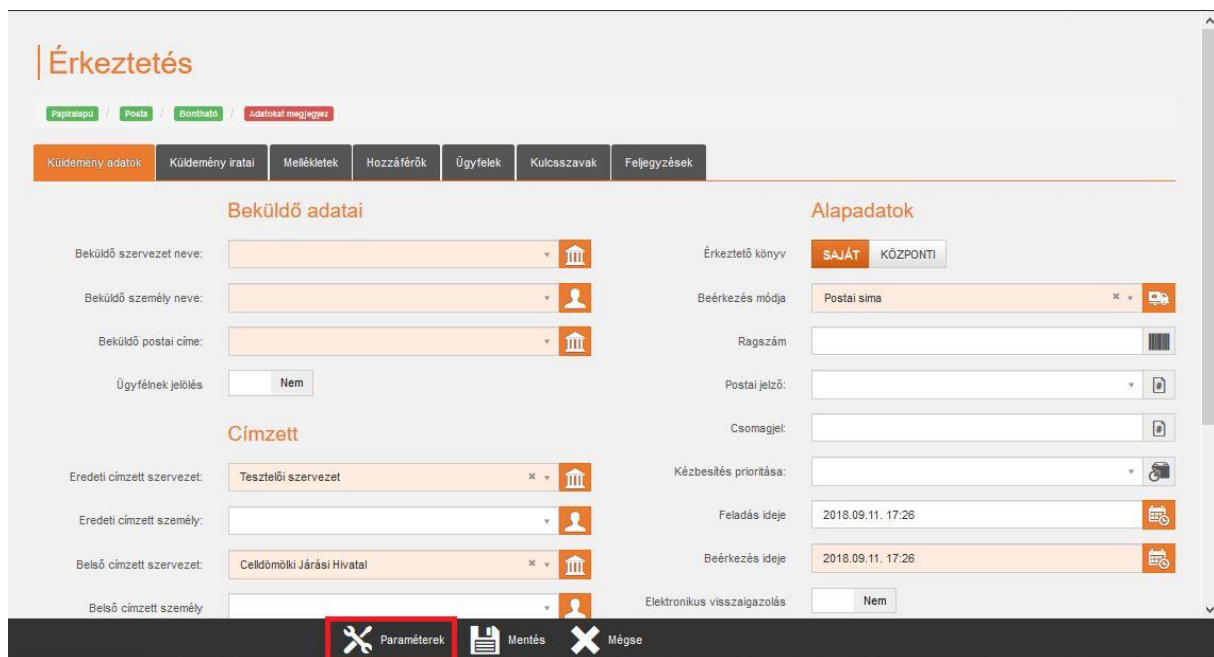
Érkeztetés

Papíralapú / Posta / Bontható / Adatokat megjegyez

Küldemény adatok | Küldemény iratai | Mellékletek | Hozzáférők | Ügyfelek | Kulcsszavak | Feljegyzések

Beküldő adatai

Beküldő szervezet neve:

Beküldő személy neve:

Beküldő postai címe:

Ügyfélnek jelölés Nem

Címzett

Eredeti címzett szervezet: Tesztelői szervezet

Eredeti címzett személy:

Belső címzett szervezet: Celldömölki Járási Hivatal

Belső címzett személy

Alapadatok

Érkeztető könyv SAJÁT KÖZPONTI

Beérkezés módja Postai sima

Ragszám

Postai jelző:

Csomagjel:

Kézbesítés prioritása:

Feladás ideje 2018.09.11. 17:26

Beérkezés ideje 2018.09.11. 17:26

Elektronikus visszaigazolás Nem

Paraméterek Mentés Mégse